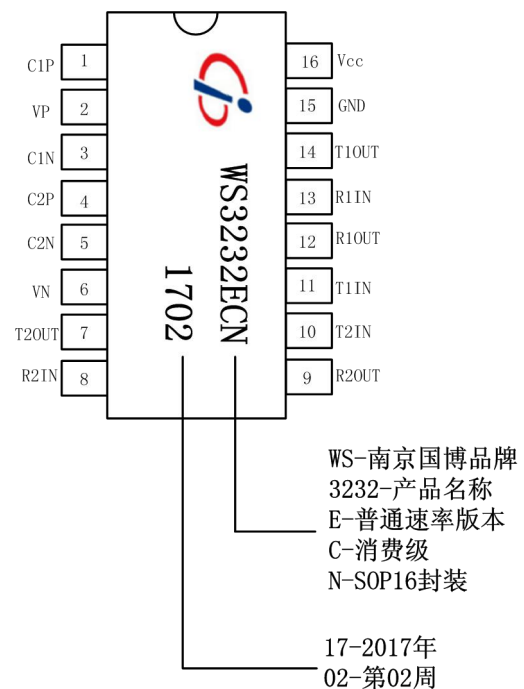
C1P 1
VP 2
C1N 3
C2P 4
C2N 5
VN 6
T2OUT 7
R2IN 8

16 Vcc
15 GND
14 T1OUT
13 R1IN
12 R1OUT
11 T1IN
10 T2IN
9 R2OUT

WS3232ECN
1702

WS-南京国博品牌
3232-产品名称
E-普通速率版本
C-消费级
N-SOP16封装

17-2017年
02-第02周